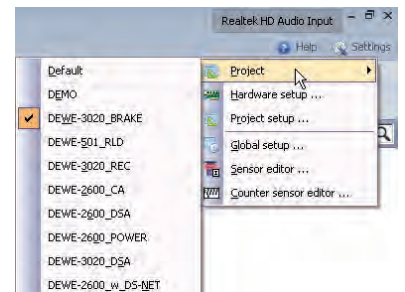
Realtek HD Audio Input

Help
Settings

Default
DEMO
DEWE-3020_BRAKE
DEWE-501_RLD
DEWE-3020_REC
DEWE-2600_CA
DEWE-2600_DSA
DEWE-2600_POWER
DEWE-3020_DSA
DEWE-2600_w_DS-NET

Project
Hardware setup ...
Project setup ...
Global setup ...
Sensor editor ...
Counter sensor editor ...